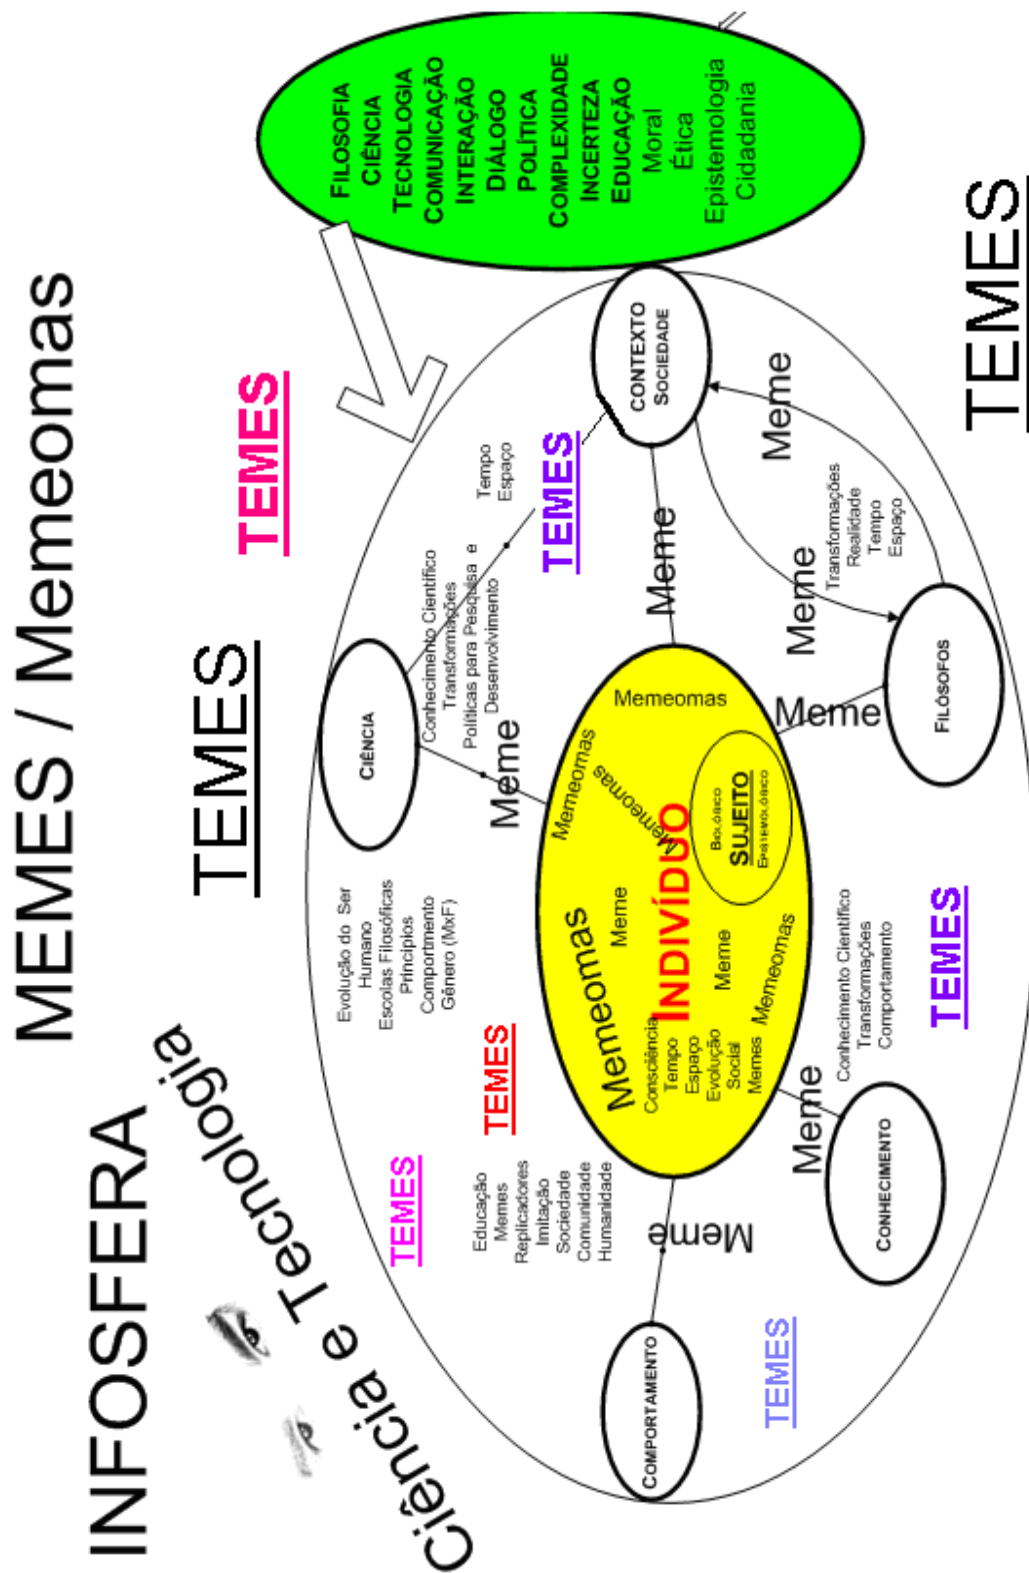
MEMES / Memeomas

INFOSFERA

Ciência e Tecnologia

TEMES

TEMES

FILOSOFIA
CIÊNCIA
TECNOLOGIA
COMUNICAÇÃO
INTERAÇÃO
DIÁLOGO
POLÍTICA
COMPLEXIDADE
INCERTEZA
EDUCAÇÃO
Moral
Ética
Epistemologia
Cidadania

TEMES

CONTEXTO SOCIEDADE

Tempo
Espaço

TEMES

Conhecimento Científico
Transformações
Políticas para Pesquisa e Desenvolvimento

CIÊNCIA

Meme

Meme

Meme

Transformações
Realidade
Tempo
Espaço

Meme

Meme

FILÓSOFOS

Memeomas

Memeomas

Memeomas

SUJEITO
BIOLÓGICO
EPISTEMOLÓGICO

INDIVÍDUO

Meme

Memeomas

Meme

Memeomas

Consciência
Tempo
Espaço
Evolução
Social
Memes

Evolução do Ser Humano
Escolas Filosóficas
Princípios
Comportamento
Gênero (MxF)

TEMES

Conhecimento Científico
Transformações
Comportamento

TEMES

Meme

CONHECIMENTO

TEMES

Educação
Memes
Replicadores
Imitação
Sociedade
Comunidade
Humanidade

Meme

COMPORTAMENTO

TEMES